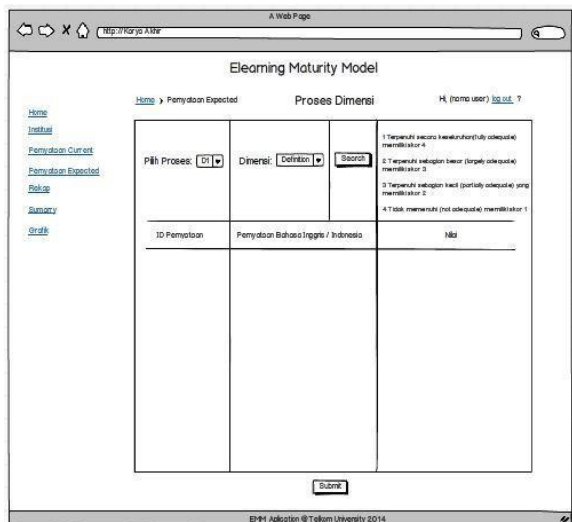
A Web Page

http://Karya Akhir

Elearning Maturity Model

Home
Institusi
Pernyataan Current
Pernyataan Expected
Rekap
Sumary
Grafik

Home › Pernyataan Expected

Proses Dimensi

Hi, (nama user) log out ?

Pilih Proses: D1

Dimensi: Definition

Search

1 Terpenuhi secara keseluruhan(fully adequate) memiliki skor 4

2 Terpenuhi sebagian besar (largely adequate) memiliki skor 3

3 Terpenuhi sebagian kecil (partially adequate) yang memiliki skor 2

4 Tidak memenuhi (not adequate) memiliki skor 1

| ID Pernyataan | Pernyataan Bahasa Inggris / Indonesia | Nilai |
|---|---|---|
| | | |

Submit

EMM Aplication @Telkom University 2014